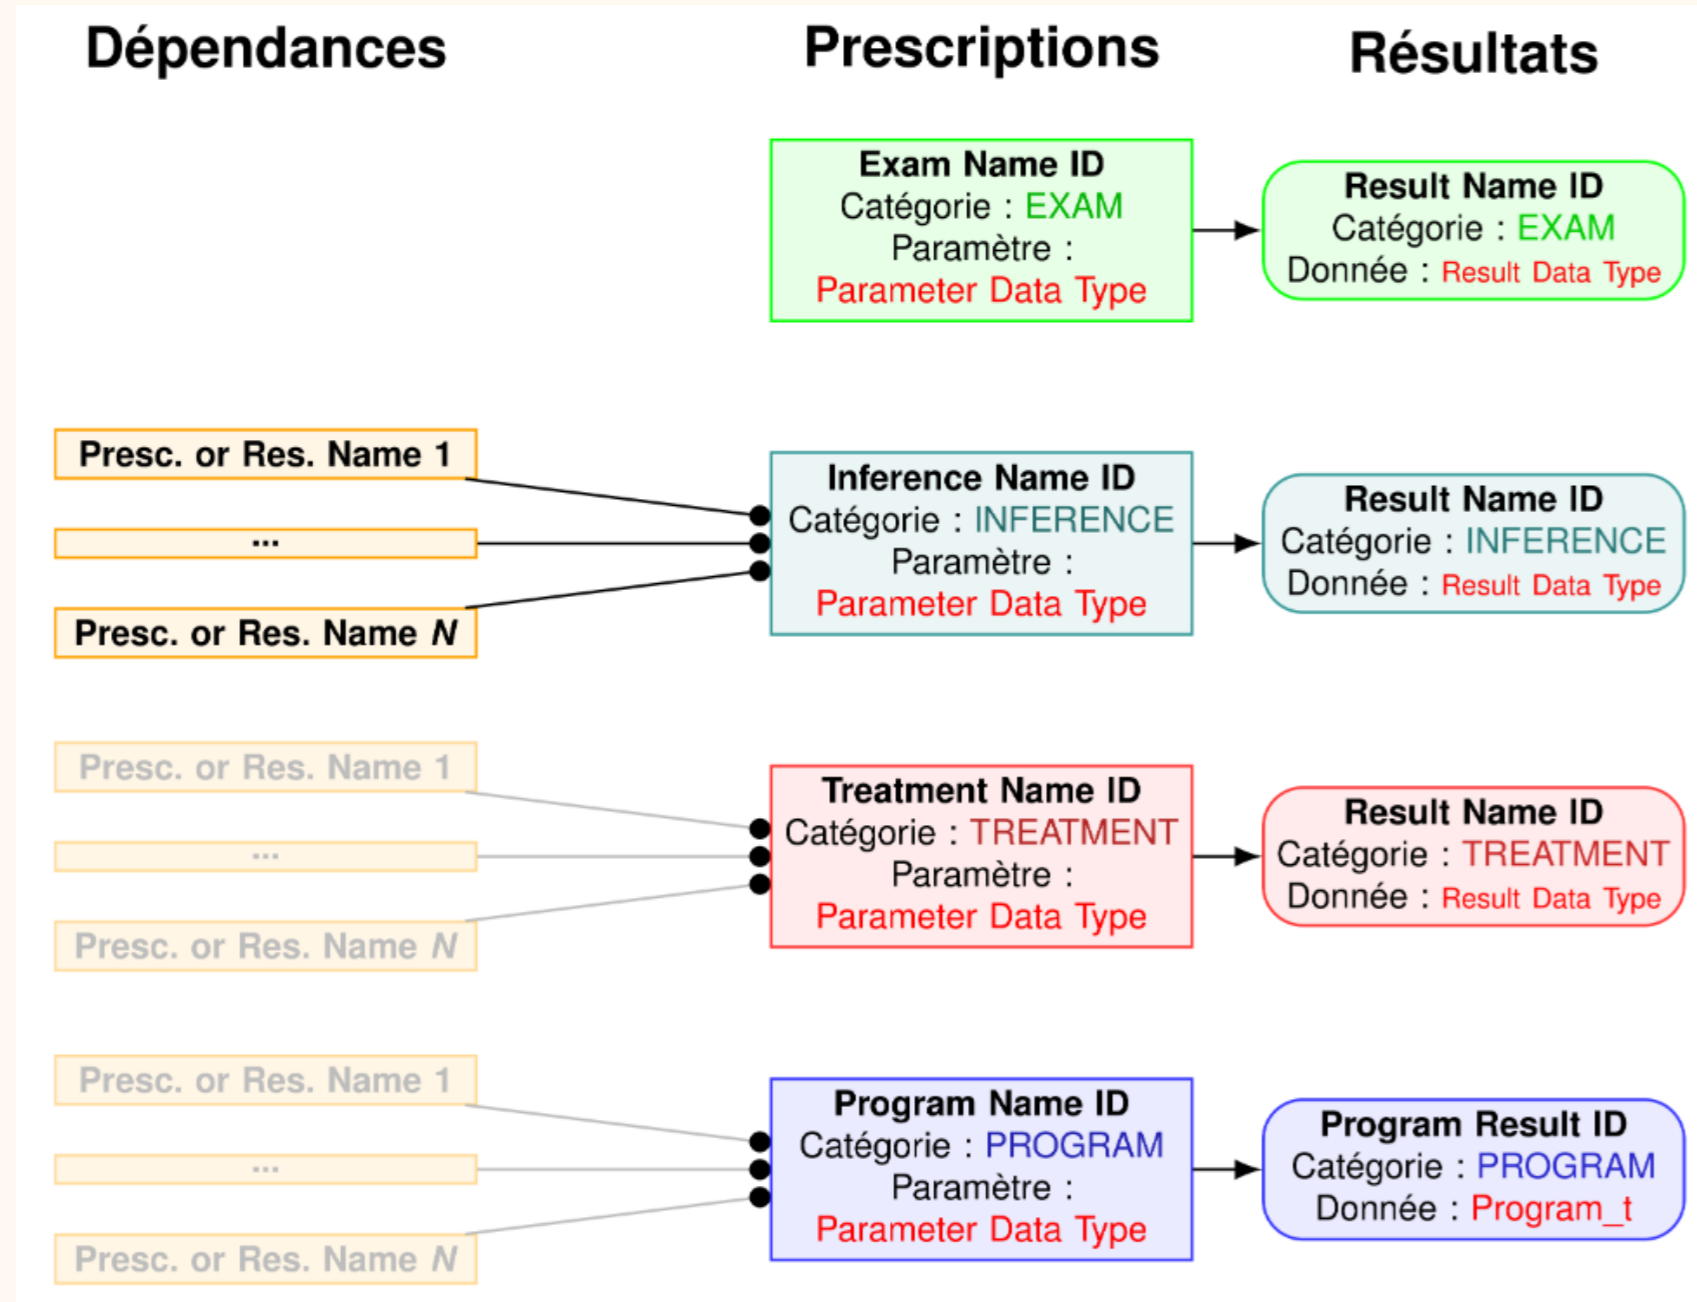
Dépendances

Prescriptions

Résultats

Exam Name ID
Catégorie : EXAM
Paramètre :
Parameter Data Type

Result Name ID
Catégorie : EXAM
Donnée : Result Data Type

Presc. or Res. Name 1

...

Presc. or Res. Name $N$

Inference Name ID
Catégorie : INFERENCE
Paramètre :
Parameter Data Type

Result Name ID
Catégorie : INFERENCE
Donnée : Result Data Type

Presc. or Res. Name 1

...

Presc. or Res. Name $N$

Treatment Name ID
Catégorie : TREATMENT
Paramètre :
Parameter Data Type

Result Name ID
Catégorie : TREATMENT
Donnée : Result Data Type

Presc. or Res. Name 1

...

Presc. or Res. Name $N$

Program Name ID
Catégorie : PROGRAM
Paramètre :
Parameter Data Type

Program Result ID
Catégorie : PROGRAM
Donnée : Program_t